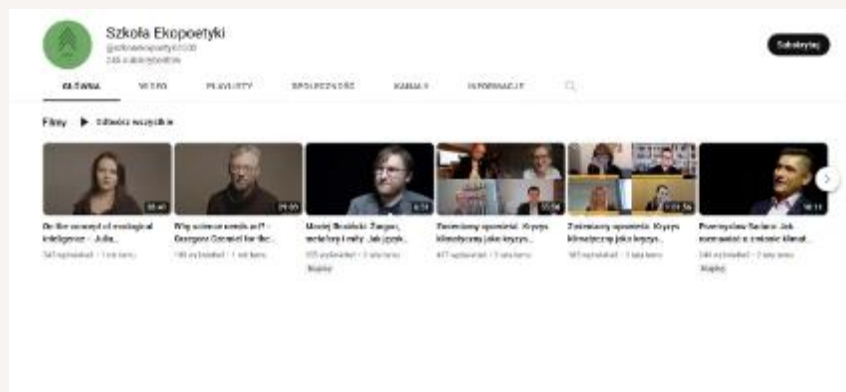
Szkoła Ekopoetyki
@szkolaekopoetyki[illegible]
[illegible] subskrybentów

Subskrybuj

GŁÓWNA
WIDEO
PLAYLISTY
SPOŁECZNOŚĆ
KANAŁY
INFORMACJE

Filmy ▶ Odtwórz wszystkie

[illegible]
On the concept of ecological intelligence – Julia...
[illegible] wyświetleń • 1 rok temu

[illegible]
Why science needs art? – Grzegorz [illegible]...
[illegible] wyświetleń • 1 rok temu

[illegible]
Maciej Brożński: Zegar, metafory i mity. Jak język...
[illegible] wyświetleń • 2 lata temu
Napisy

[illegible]
Zielonawy sprostości. Kryzys klimatyczny jako kryzys...
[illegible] wyświetleń • 2 lata temu

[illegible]
Zielonawy sprostości. Kryzys klimatyczny jako kryzys...
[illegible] wyświetleń • 2 lata temu

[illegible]
Przemysław Sadura: Jak rozmawiać o zmianie klimat...
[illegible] wyświetleń • 2 lata temu
Napisy